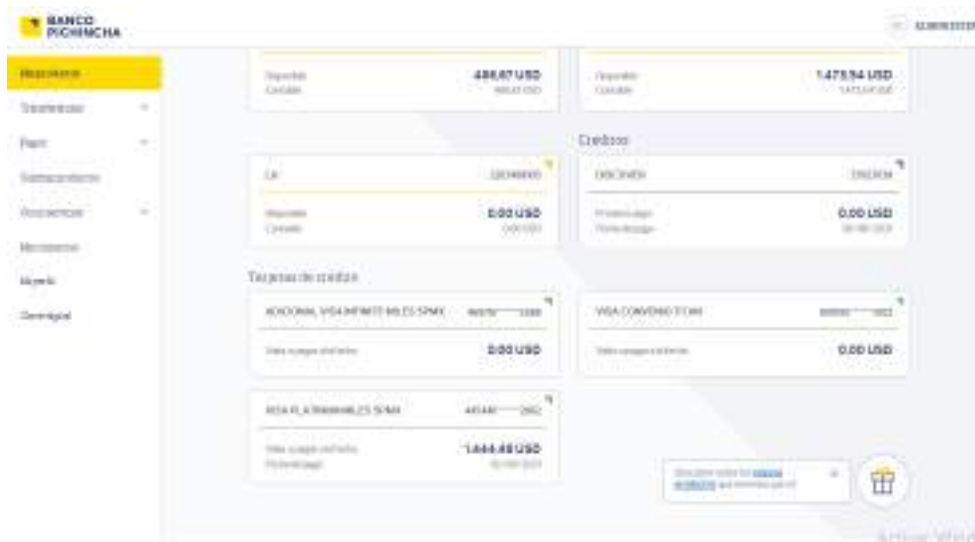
BANCO PICHINCHA

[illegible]

Mis posiciones
Transferencias
Pagos
Solicitar productos
Otros servicios
Mis mensajes
Ayuda
Cerrar sesión

Disponible
Contable
486,67 USD
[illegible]

Disponible
Contable
1.473,94 USD
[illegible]

Créditos

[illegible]
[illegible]
Disponible
Contable
0,00 USD
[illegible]

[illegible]
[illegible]
Próximo pago
Fecha de pago
0,00 USD
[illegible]

Tarjetas de crédito

ADICIONAL VISA INFINITE MILES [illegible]
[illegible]
Valor a pagar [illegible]
0,00 USD

VISA CONVENIO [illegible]
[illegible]
Valor a pagar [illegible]
0,00 USD

VISA PLATINUM MILES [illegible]
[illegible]
Valor a pagar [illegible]
Próximo pago
1.444,48 USD
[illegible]

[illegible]

Activar Windows